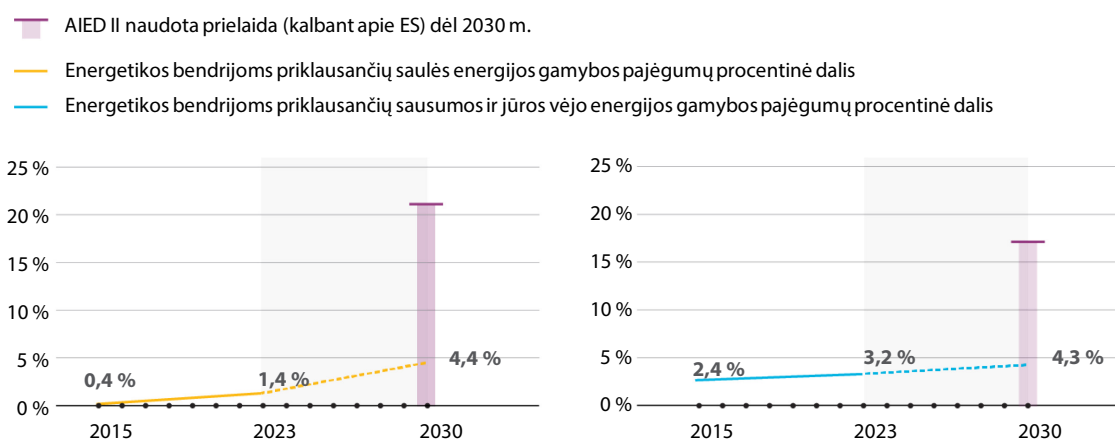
AIED II naudota prielaida (kalbant apie ES) dėl 2030 m.

Energetikos bendrijoms priklausančių saulės energijos gamybos pajėgumų procentinė dalis

Energetikos bendrijoms priklausančių sausumos ir jūros vėjo energijos gamybos pajėgumų procentinė dalis

25 %
20 %
15 %
10 %
5 %
0 %
0,4 %
1,4 %
4,4 %
2015
2023
2030

25 %
20 %
15 %
10 %
5 %
0 %
2,4 %
3,2 %
4,3 %
2015
2023
2030